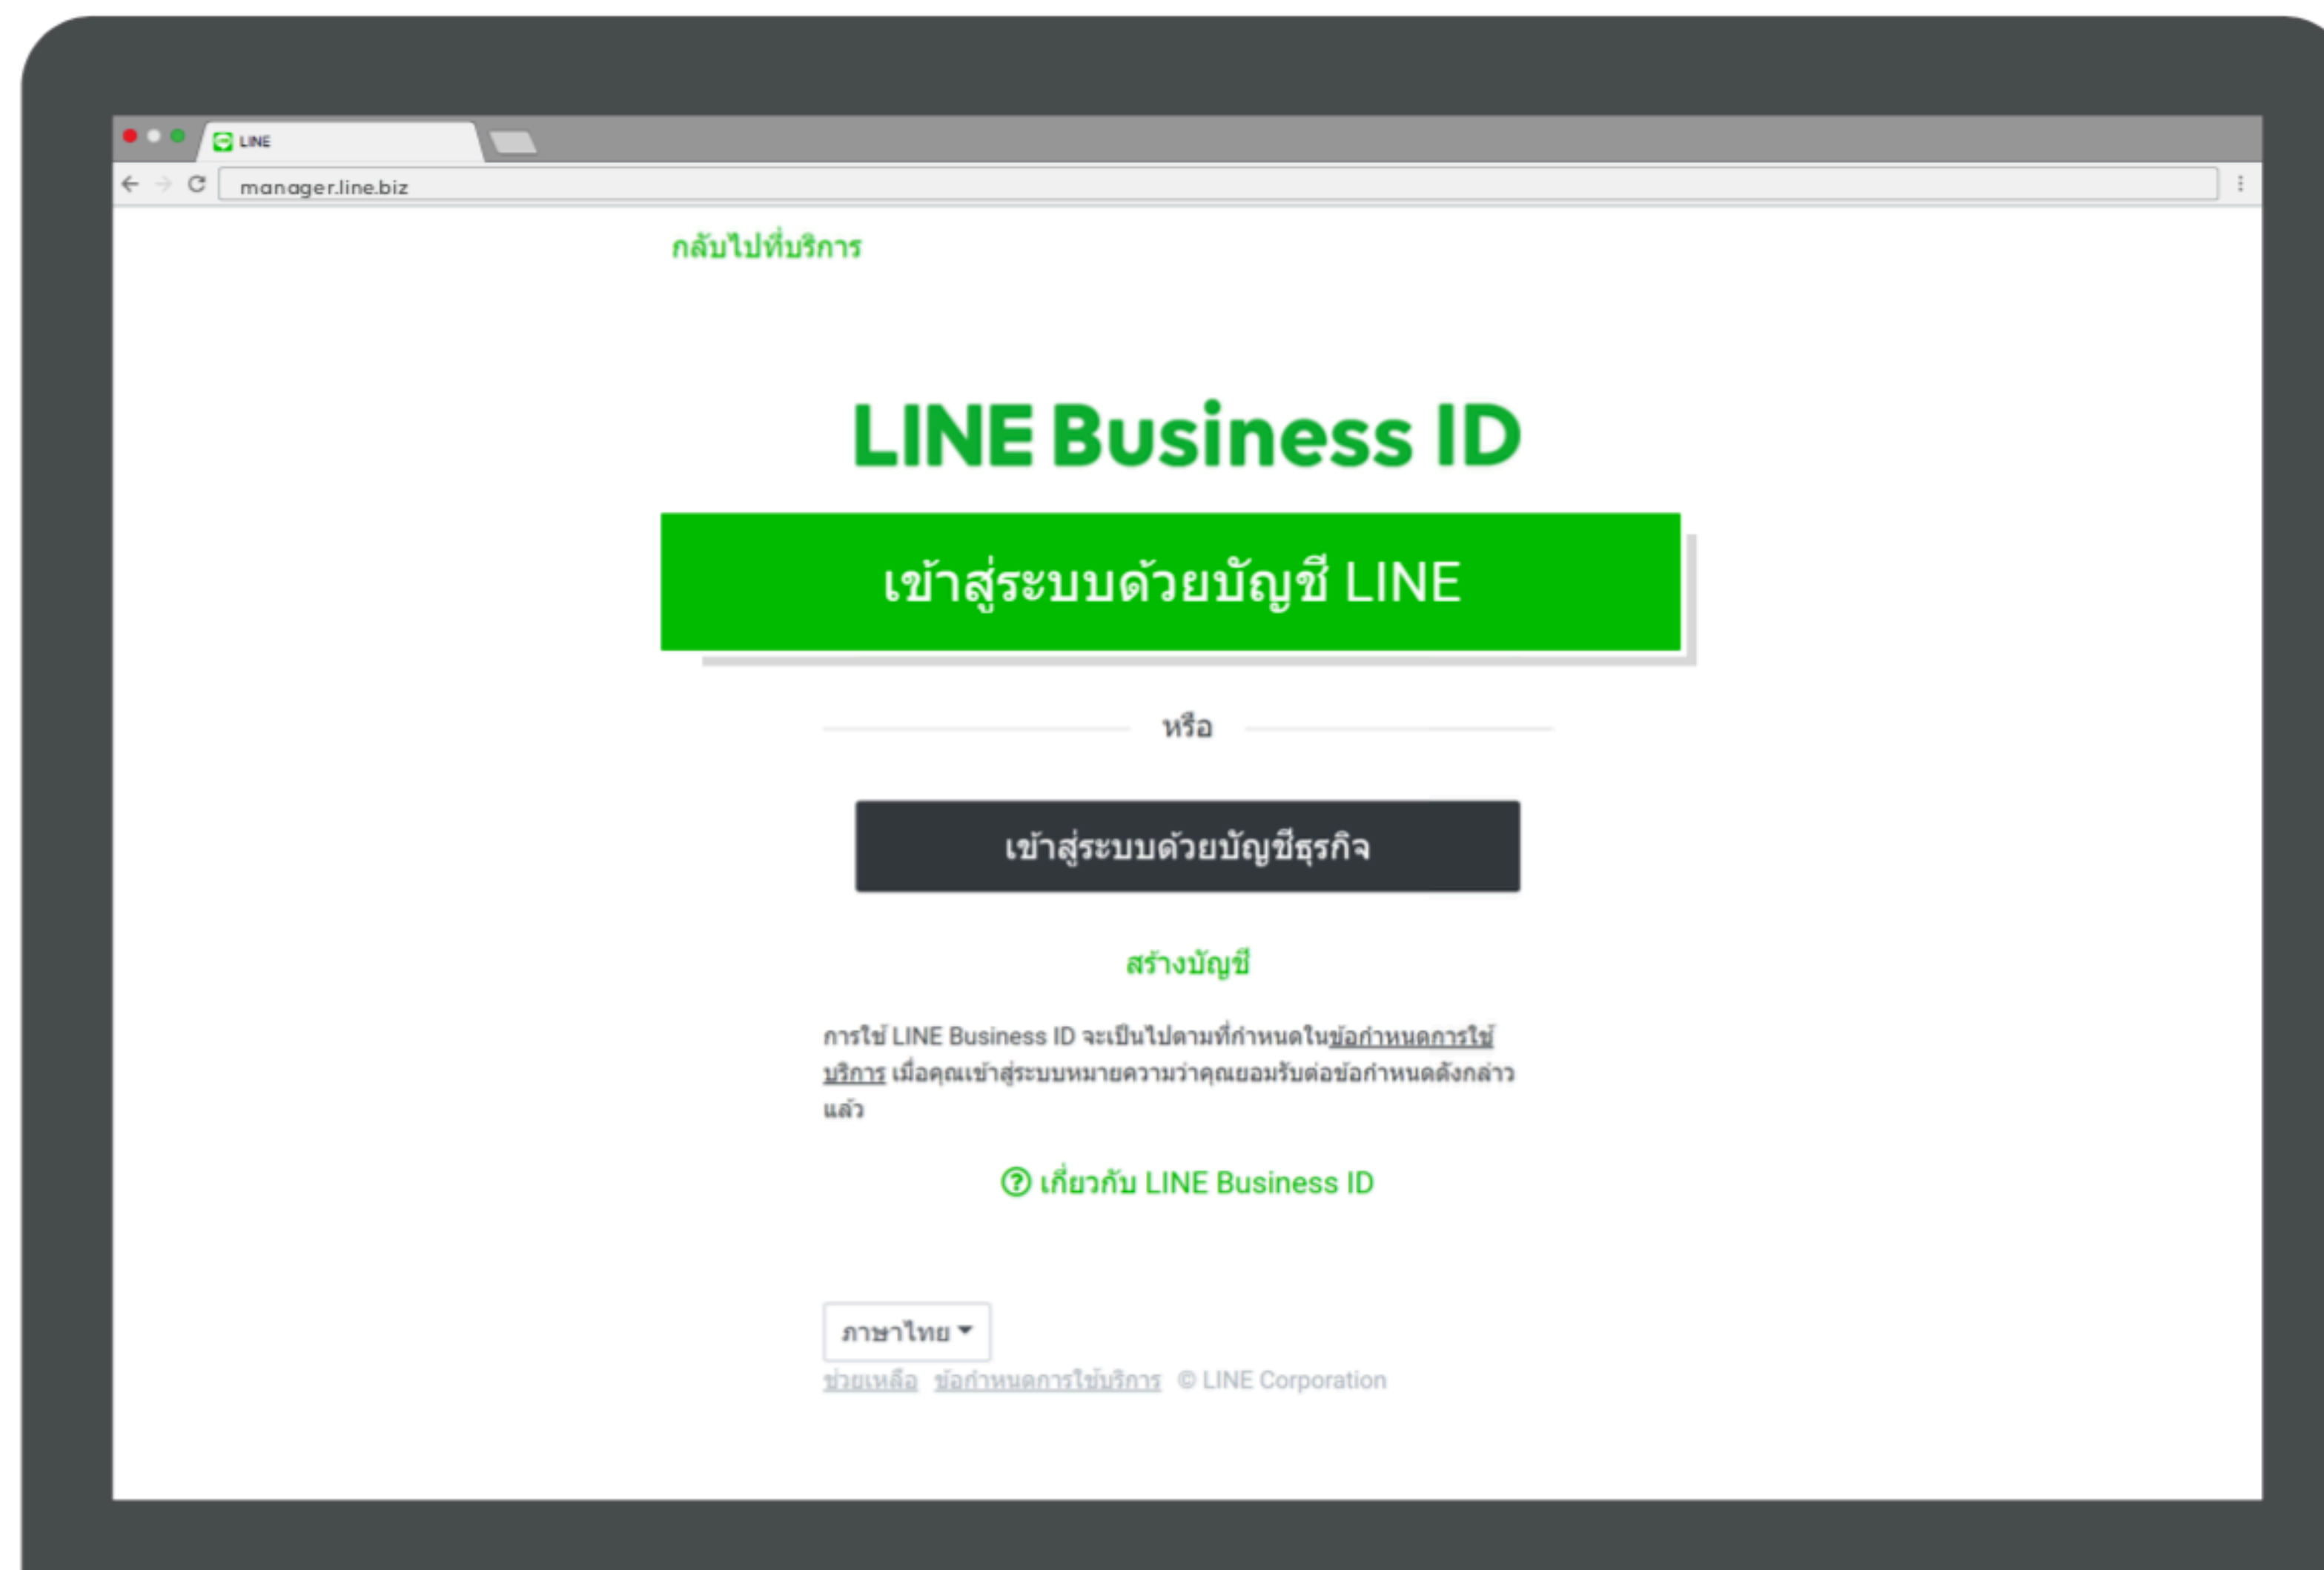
LINE

manager.line.biz

กลับไปที่บริการ

LINE Business ID

เข้าสู่ระบบด้วยบัญชี LINE

หรือ

เข้าสู่ระบบด้วยบัญชีธุรกิจ

สร้างบัญชี

การใช้ LINE Business ID จะเป็นไปตามที่กำหนดในข้อกำหนดการใช้บริการ เมื่อคุณเข้าสู่ระบบหมายความว่าคุณยอมรับต่อข้อกำหนดดังกล่าวแล้ว

เกี่ยวกับ LINE Business ID

ภาษาไทย

ช่วยเหลือ ข้อกำหนดการใช้บริการ © LINE Corporation